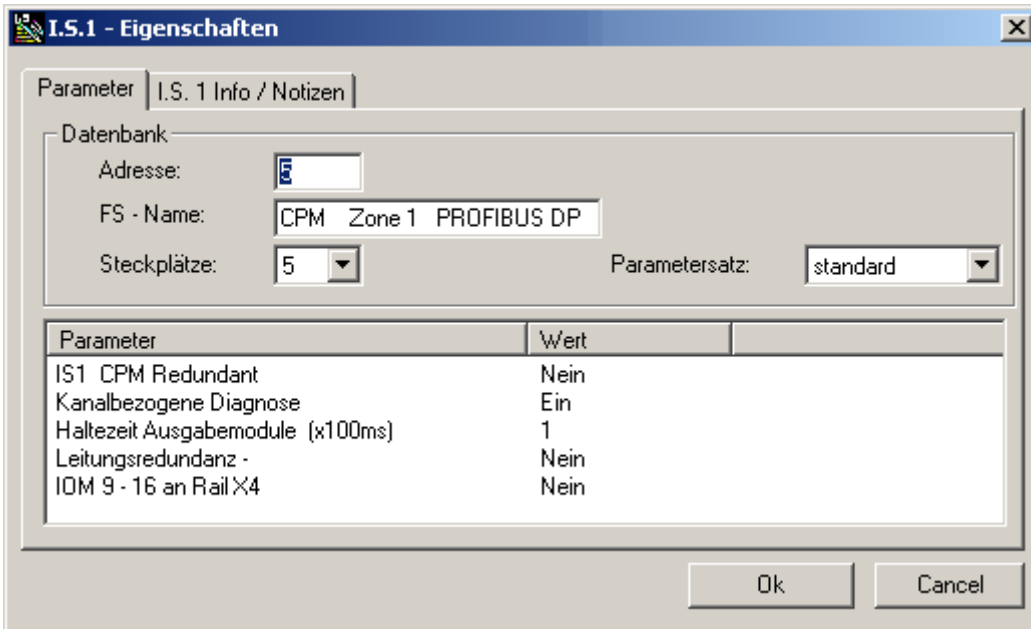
I.S.1 - Eigenschaften

Parameter | I.S. 1 Info / Notizen

Datenbank

Adresse: 5

FS - Name: CPM Zone 1 PROFIBUS DP

Steckplätze: 5

Parametersatz: standard

| Parameter | Wert | |
|---|---|---|
| IS1 CPM Redundant | Nein | |
| Kanalbezogene Diagnose | Ein | |
| Haltezeit Ausgabemodule (x100ms) | 1 | |
| Leitungsredundanz - | Nein | |
| IOM 9 - 16 an Rail X4 | Nein | |

Ok

Cancel